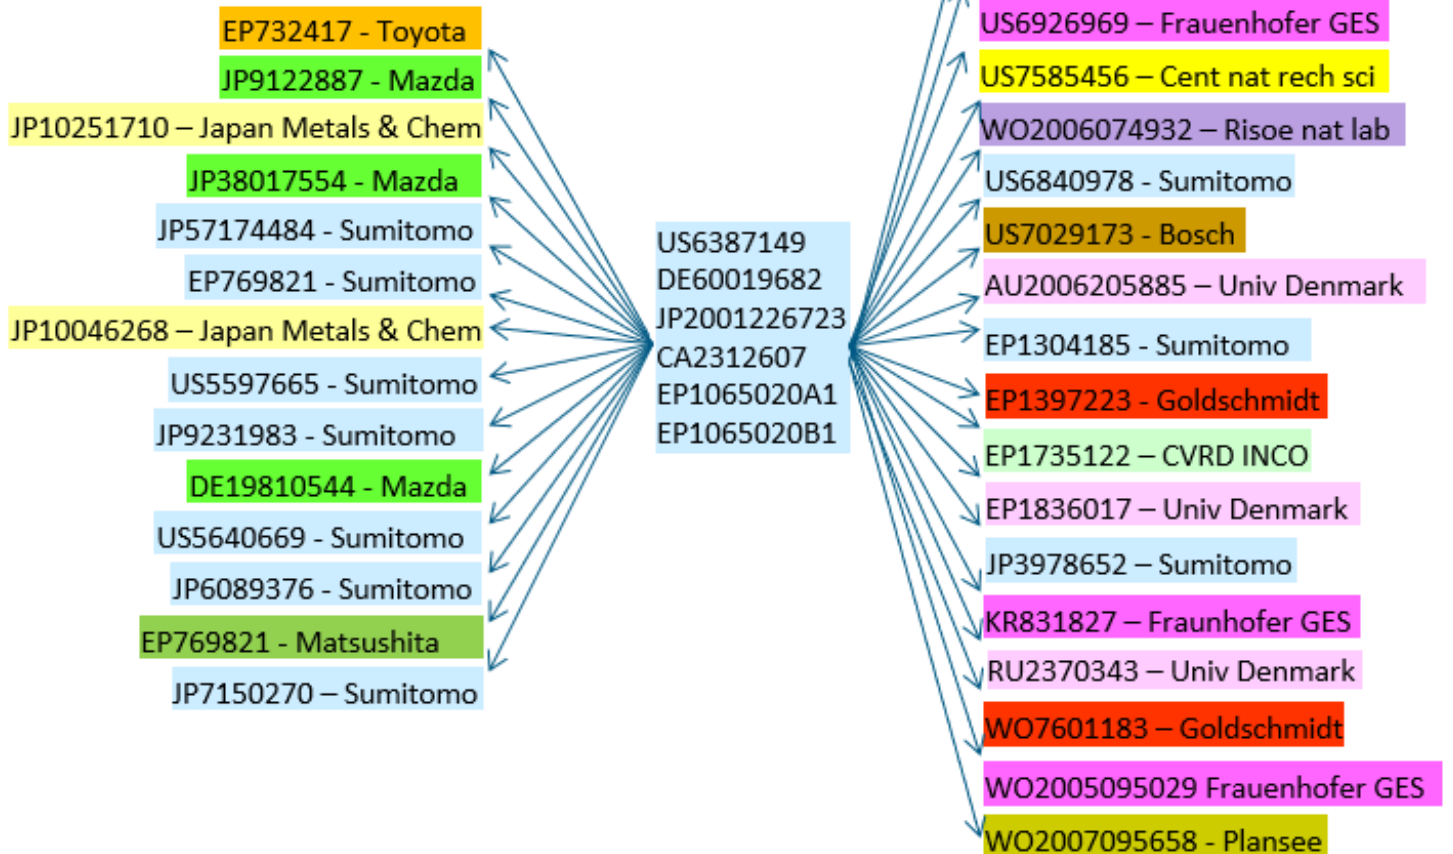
EP732417 - Toyota
JP9122887 - Mazda
JP10251710 – Japan Metals & Chem
JP38017554 - Mazda
JP57174484 - Sumitomo
EP769821 - Sumitomo
JP10046268 – Japan Metals & Chem
US5597665 - Sumitomo
JP9231983 - Sumitomo
DE19810544 - Mazda
US5640669 - Sumitomo
JP6089376 - Sumitomo
EP769821 - Matsushita
JP7150270 – Sumitomo

US6387149
DE60019682
JP2001226723
CA2312607
EP1065020A1
EP1065020B1

US6926969 – Frauenhofer GES
US7585456 – Cent nat rech sci
WO2006074932 – Risoe nat lab
US6840978 - Sumitomo
US7029173 - Bosch
AU2006205885 – Univ Denmark
EP1304185 - Sumitomo
EP1397223 - Goldschmidt
EP1735122 – CVRD INCO
EP1836017 – Univ Denmark
JP3978652 – Sumitomo
KR831827 – Fraunhofer GES
RU2370343 – Univ Denmark
WO7601183 – Goldschmidt
WO2005095029 Frauenhofer GES
WO2007095658 - Plansee